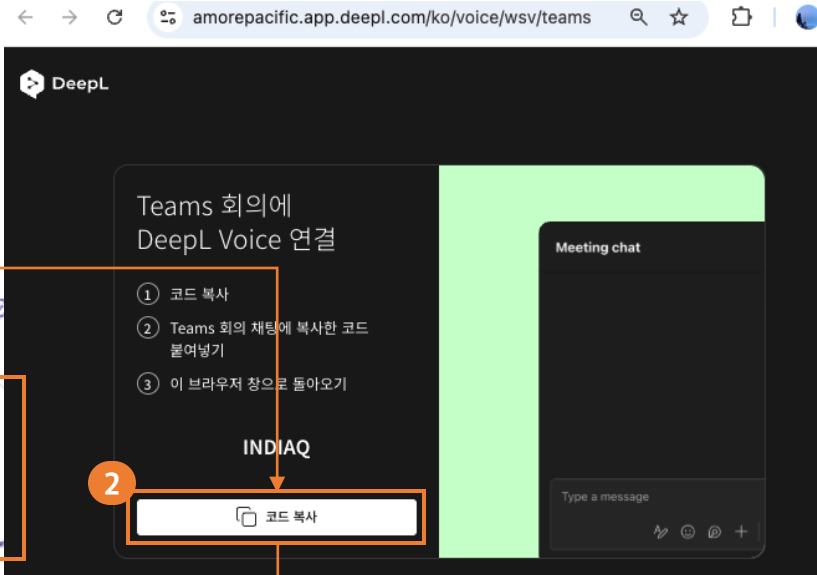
amorepacific.app.deepl.com/ko/voice/wsv/teams

DeepL

Teams 회의에
DeepL Voice 연결

1 코드 복사

2 Teams 회의 채팅에 복사한 코드 붙여넣기

3 이 브라우저 창으로 돌아오기

INDIAQ

2

코드 복사

Meeting chat

Type a message